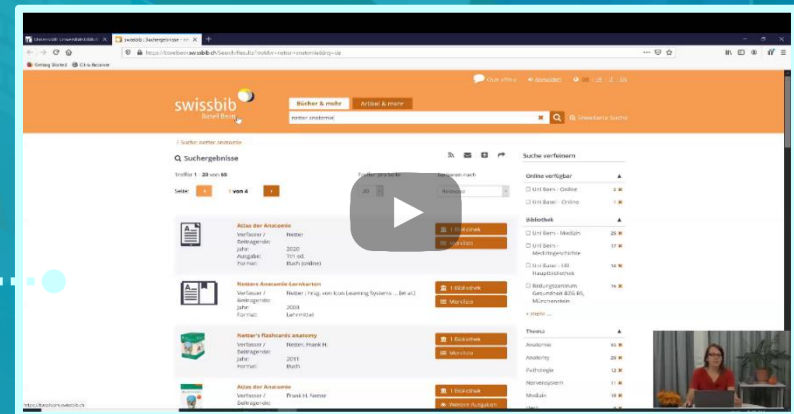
swissbib | Suchergebnisse

Erste Schritte   Chris Recover

swissbib
Basel Bern

Bücher & mehr   Artikel & mehr

netter anatomie

Erweiterte Suche

Suche: netter anatomie

Suchergebnisse

Treffer 1 - 20 von 65

Seite: 1 von 4

Suche verfeinern

Online verfügbar

Uni Bern - Online 3
Uni Basel - Online 1

Bibliothek

Uni Bern - Medizin 25
Uni Bern - Medizingeschichte 15
Uni Basel - UB Hauptbibliothek 14
Bildungszentrum Gesundheit BZG BS, Münchenstein 14

+ mehr ...

Thema

Anatomie 61
Anatomy 20
Pathologie 12
Nervensystem 11
Medizin 10

Atlas der Anatomie
Verfasser / Beitragende: Netter
Jahr: 2020
Ausgabe: 7th ed.
Format: Buch (online)

1 Bibliothek
Merkliste

Netters Anatomie Lernkarten
Verfasser / Beitragende: Netter [Hrsg. von Icon Learning Systems ... [et al.]
Jahr: 2004
Format: Lehrmittel

1 Bibliothek
Merkliste

Netter's flashcards anatomy
Verfasser / Beitragende: Netter, Frank H.
Jahr: 2011
Format: Buch

1 Bibliothek
Merkliste

Atlas der Anatomie
Verfasser / Beitragende: Frank H. Netter

1 Bibliothek
Weitere Ausgaben